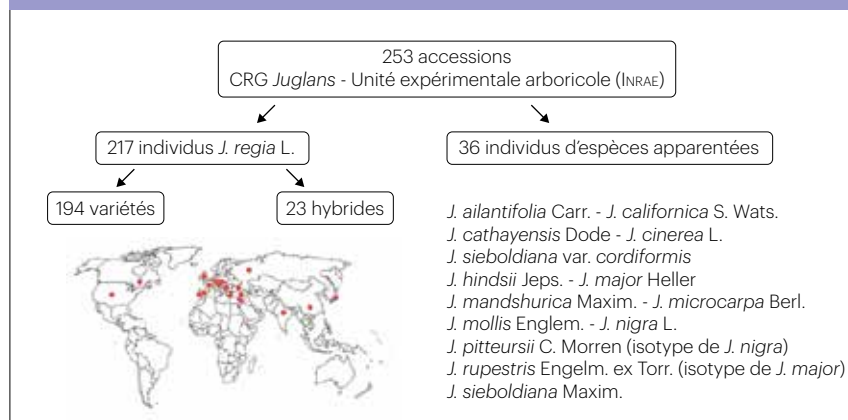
253 accessions
CRG Juglans - Unité expérimentale arboricole (INRAE)

217 individus J. regia L.

36 individus d'espèces apparentées

194 variétés

23 hybrides

J. ailantifolia Carr. - J. californica S. Wats.
J. cathayensis Dode - J. cinerea L.
J. sieboldiana var. cordiformis
J. hindsii Jeps. - J. major Heller
J. mandshurica Maxim. - J. microcarpa Berl.
J. mollis Englem. - J. nigra L.
J. pitteursii C. Morren (isotype de J. nigra)
J. rupestris Engelm. ex Torr. (isotype de J. major)
J. sieboldiana Maxim.